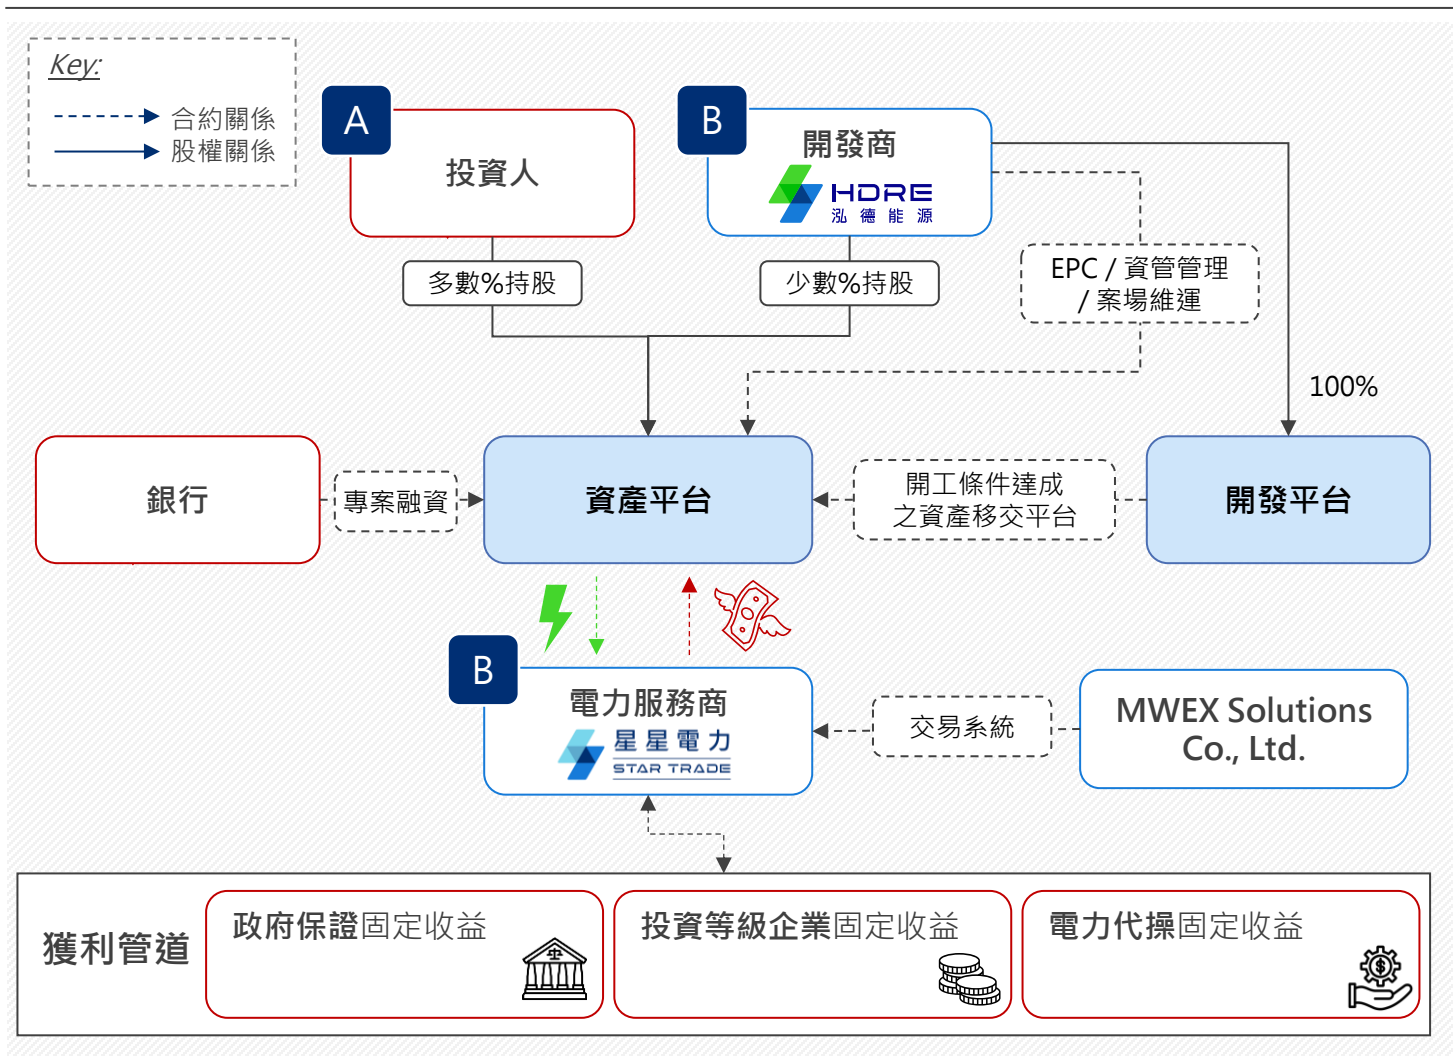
Key:
合約關係
股權關係

A
投資人

B
開發商
HDRE
泓 德 能 源

多數%持股

少數%持股

EPC / 資管管理 / 案場維運

100%

銀行

專案融資

資產平台

開工條件達成之資產移交平台

開發平台

B
電力服務商
星 星 電 力
STAR TRADE

交易系統

MWEX Solutions Co., Ltd.

獲利管道

政府保證固定收益

投資等級企業固定收益

電力代操固定收益